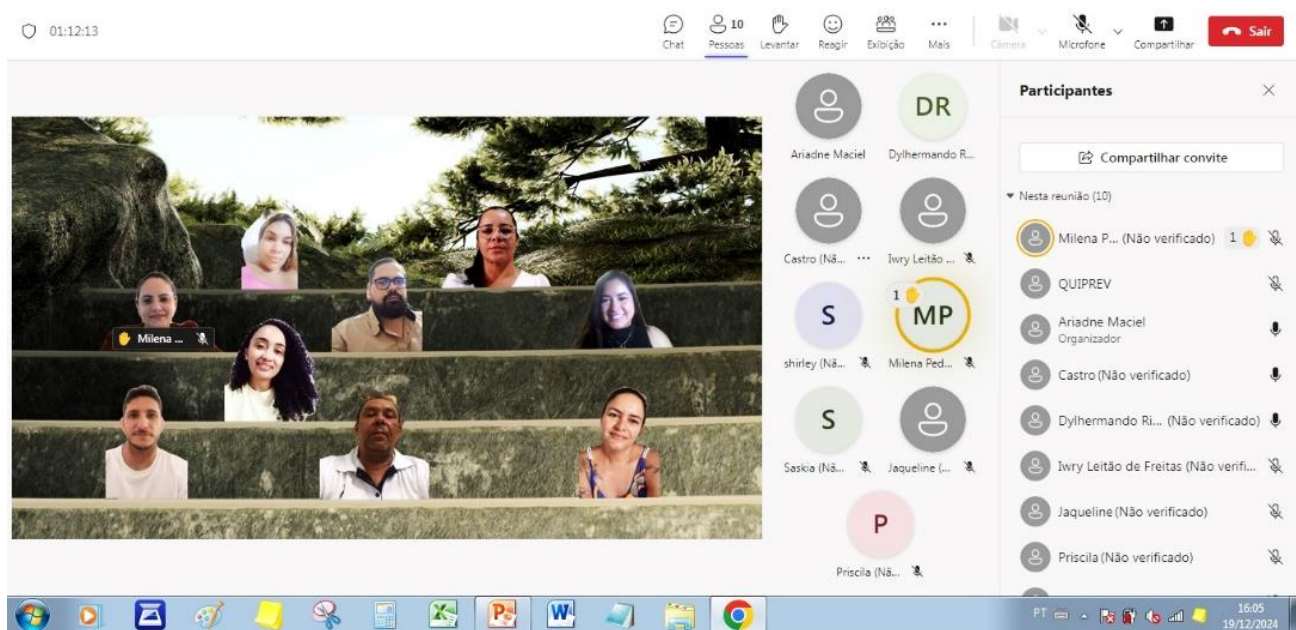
01:12:13

Chat
10
Pessoas
Levantar
Reagir
Exibição
Mais
Câmera
Microfone
Compartilhar
Sair

Milena ...

Ariadne Maciel
DR
Dylhermando R...
Castro (Nã...
Iwry Leitão ...
S
shirley (Nã...
1
MP
Milena Ped...
S
Saskia (Nã...
Jaqueline (...
P
Priscila (Nã...

Participantes

Compartilhar convite

Nesta reunião (10)

Milena P... (Não verificado) 1
QUIPREV
Ariadne Maciel
Organizador
Castro (Não verificado)
Dylhermando Ri... (Não verificado)
Iwry Leitão de Freitas (Não verifi...
Jaqueline (Não verificado)
Priscila (Não verificado)

PT
16:05
19/12/2024